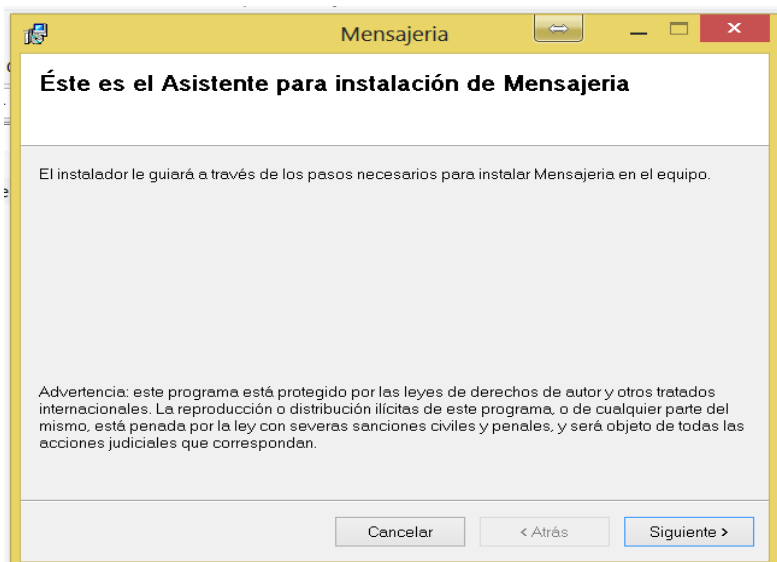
Mensajeria

Éste es el Asistente para instalación de Mensajeria

El instalador le guiará a través de los pasos necesarios para instalar Mensajeria en el equipo.

Advertencia: este programa está protegido por las leyes de derechos de autor y otros tratados internacionales. La reproducción o distribución ilícitas de este programa, o de cualquier parte del mismo, está penada por la ley con severas sanciones civiles y penales, y será objeto de todas las acciones judiciales que correspondan.

Cancelar
< Atrás
Siguiente >